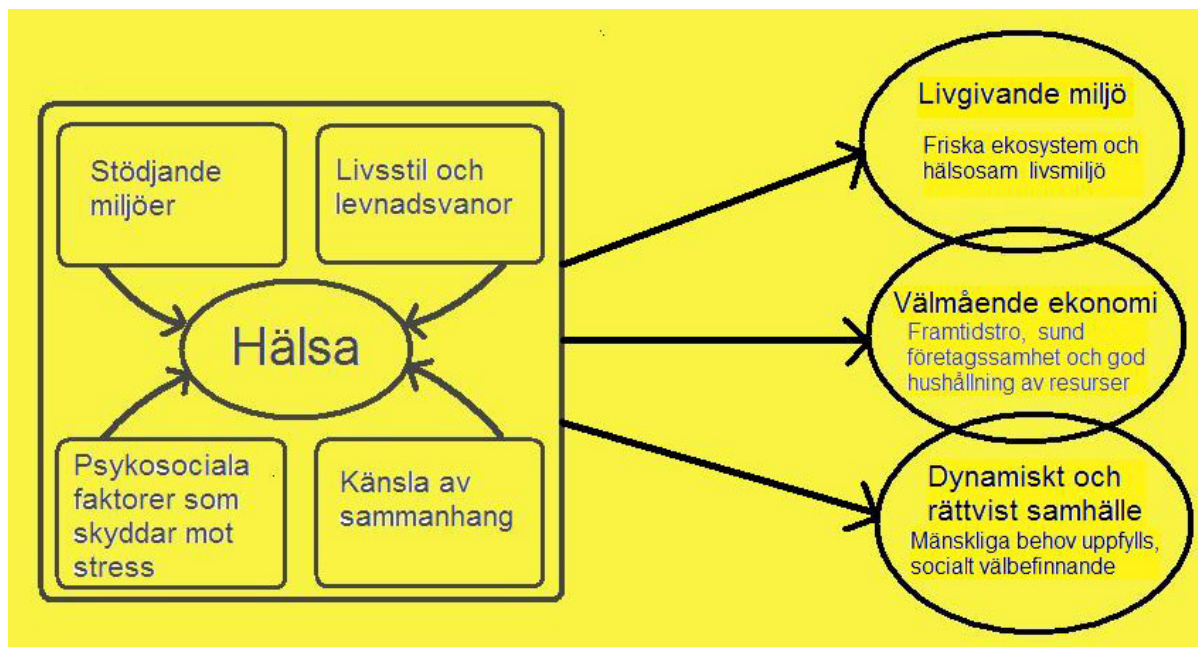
Stödjande miljöer

Livsstil och levnadsvanor

Hälsa

Psykosociala faktorer som skyddar mot stress

Känsla av sammanhang

Livgivande miljö

Friska ekosystem och hälsosam livsmiljö

Välmående ekonomi

Framtidstro, sund företagssamhet och god hushållning av resurser

Dynamiskt och rättvist samhälle

Mänskliga behov uppfylls, socialt välbefinnande